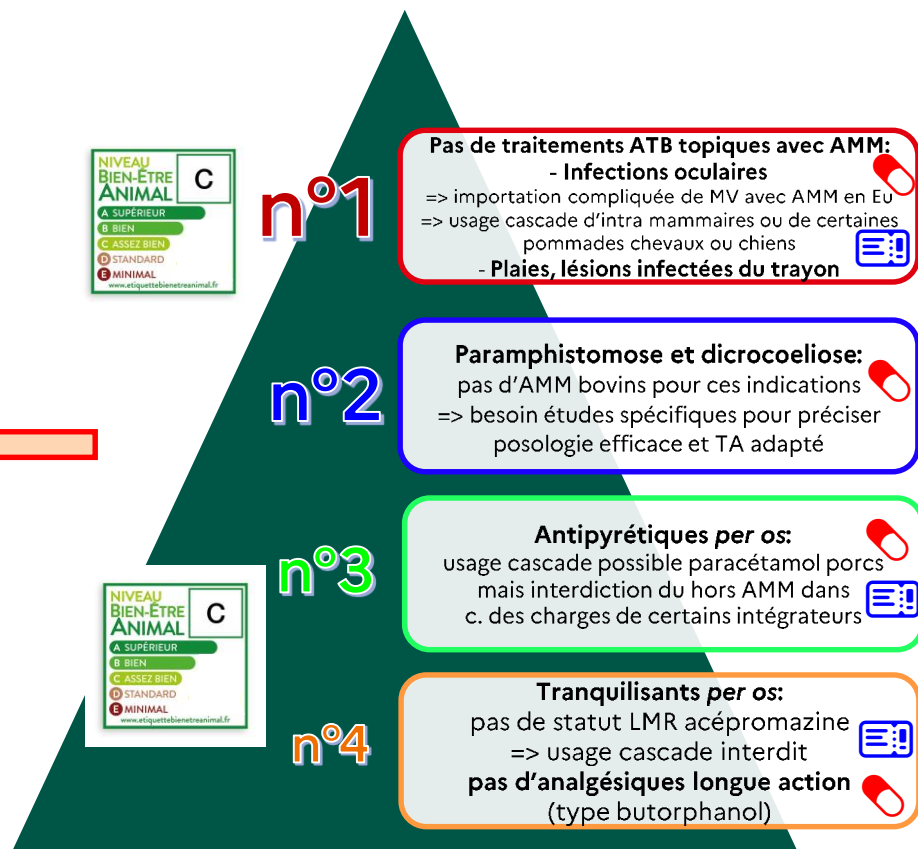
NIVEAU BIEN-ÊTRE ANIMAL C
A SUPÉRIEUR
B BIEN
C ASSEZ BIEN
D STANDARD
E MINIMAL
www.etiquettebienetreanimal.fr

n°1

Pas de traitements ATB topiques avec AMM:
- Infections oculaires
=> importation compliquée de MV avec AMM en Eu
=> usage cascade d'intra mammaires ou de certaines pommades chevaux ou chiens
- Plaies, lésions infectées du trayon

n°2

Paramphistomose et dicrocoeliose:
pas d'AMM bovins pour ces indications
=> besoin études spécifiques pour préciser posologie efficace et TA adapté

NIVEAU BIEN-ÊTRE ANIMAL C
A SUPÉRIEUR
B BIEN
C ASSEZ BIEN
D STANDARD
E MINIMAL
www.etiquettebienetreanimal.fr

n°3

Antipyrétiques *per os*:
usage cascade possible paracétamol porcs mais interdiction du hors AMM dans c. des charges de certains intégrateurs

n°4

Tranquilisants *per os*:
pas de statut LMR acépromazine
=> usage cascade interdit
pas d'analgésiques longue action
(type butorphanol)